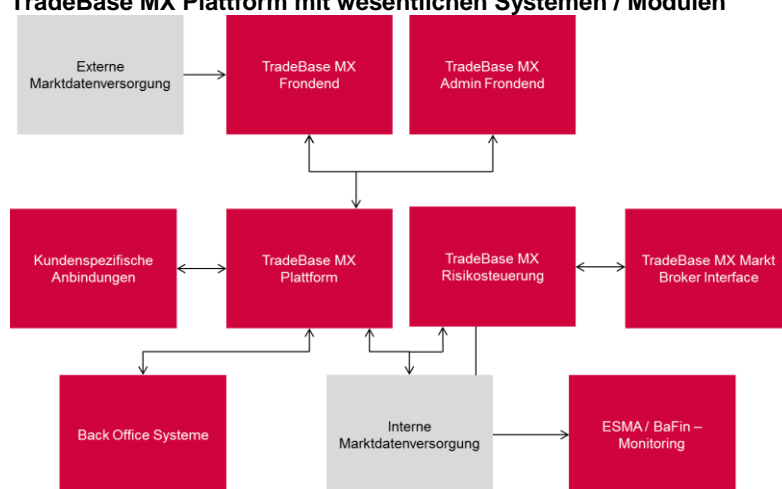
TradeBase MX Plattform mit wesentlichen Systemen / Modulen

Externe Marktdatenversorgung

TradeBase MX Frondend

TradeBase MX Admin Frondend

Kundenspezifische Anbindungen

TradeBase MX Plattform

TradeBase MX Risikosteuerung

TradeBase MX Markt Broker Interface

Back Office Systeme

Interne Marktdatenversorgung

ESMA / BaFin – Monitoring